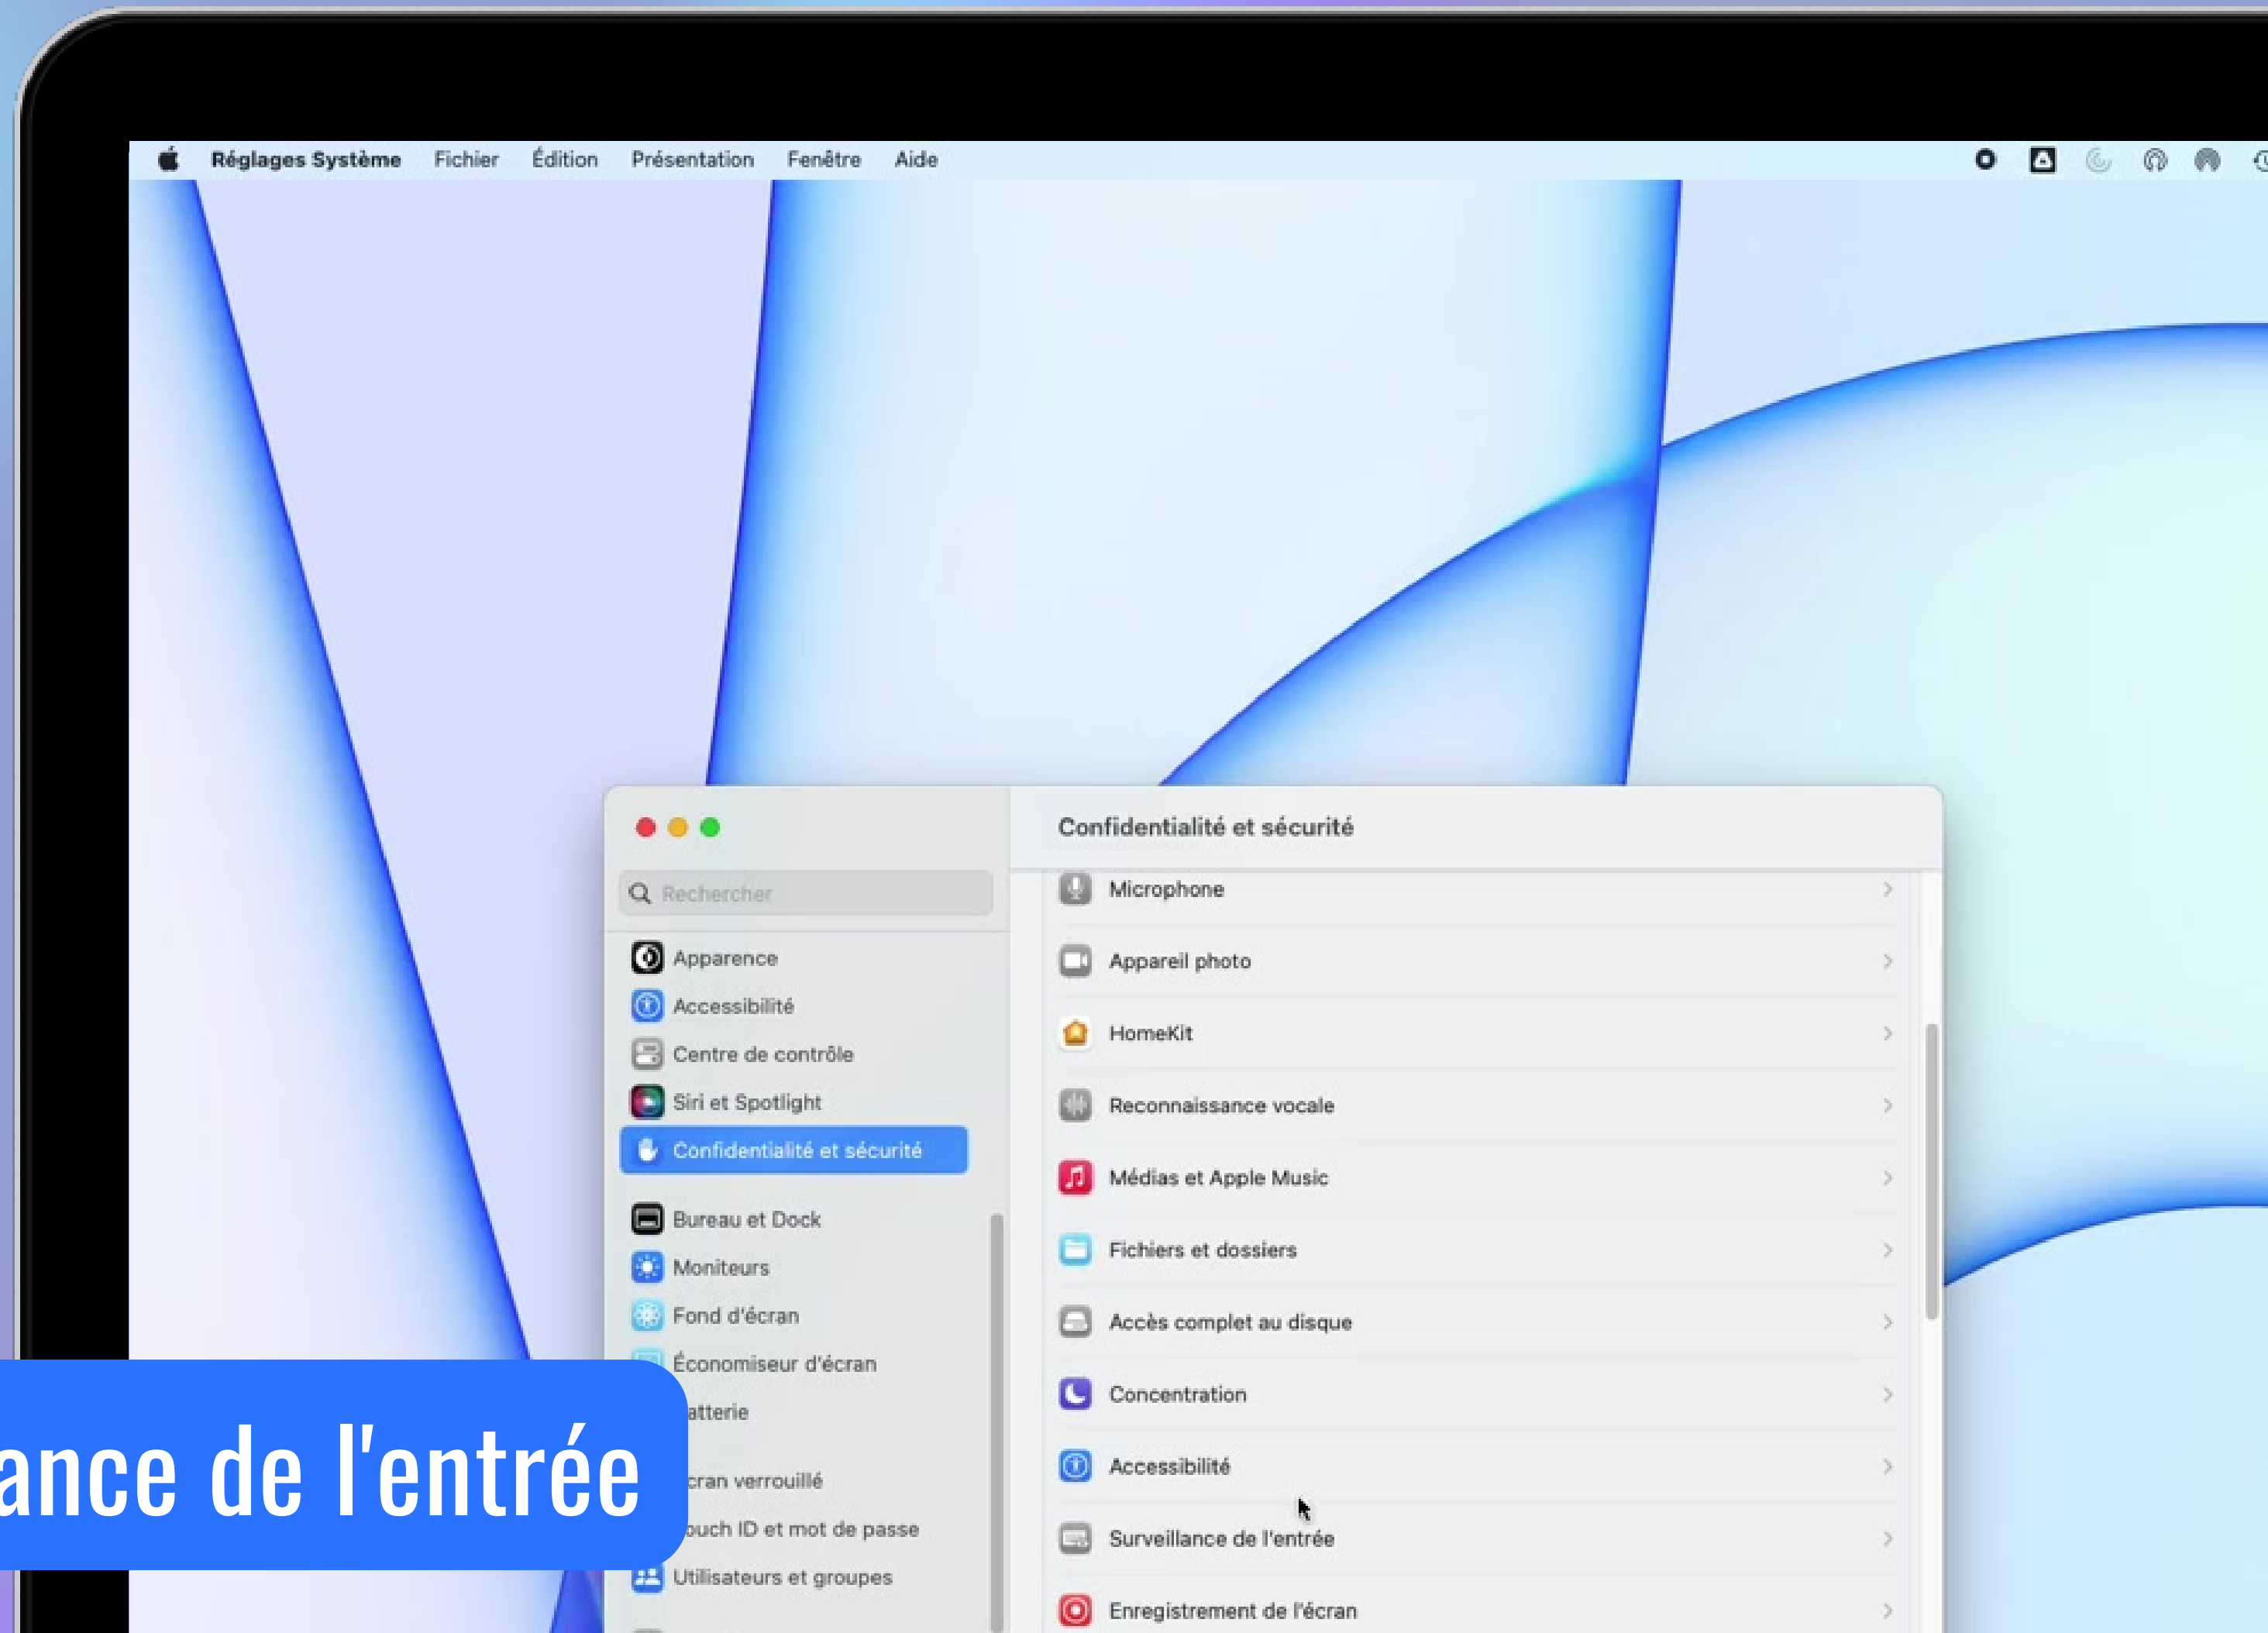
Réglages Système Fichier Édition Présentation Fenêtre Aide

Rechercher

Apparence
Accessibilité
Centre de contrôle
Siri et Spotlight
Confidentialité et sécurité

Bureau et Dock
Moniteurs
Fond d'écran
Économiseur d'écran
atterie

cran verrouillé
ouch ID et mot de passe
Utilisateurs et groupes

Confidentialité et sécurité

Microphone
Appareil photo
HomeKit
Reconnaissance vocale
Médias et Apple Music
Fichiers et dossiers
Accès complet au disque
Concentration
Accessibilité
Surveillance de l'entrée
Enregistrement de l'écran

ance de l'entrée